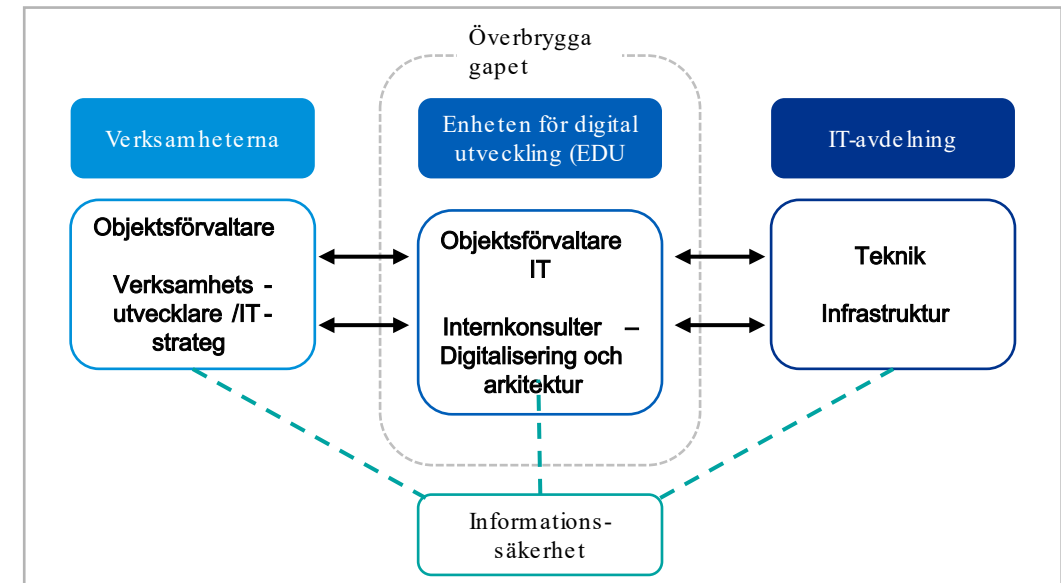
Överbrygga gapet

Verksamheterna

Enheten för digital utveckling (EDU

IT-avdelning

Objektsförvaltare

Verksamhets - utvecklare /IT - strateg

Objektsförvaltare IT

Internkonsulter – Digitalisering och arkitektur

Teknik

Infrastruktur

Informations-säkerhet